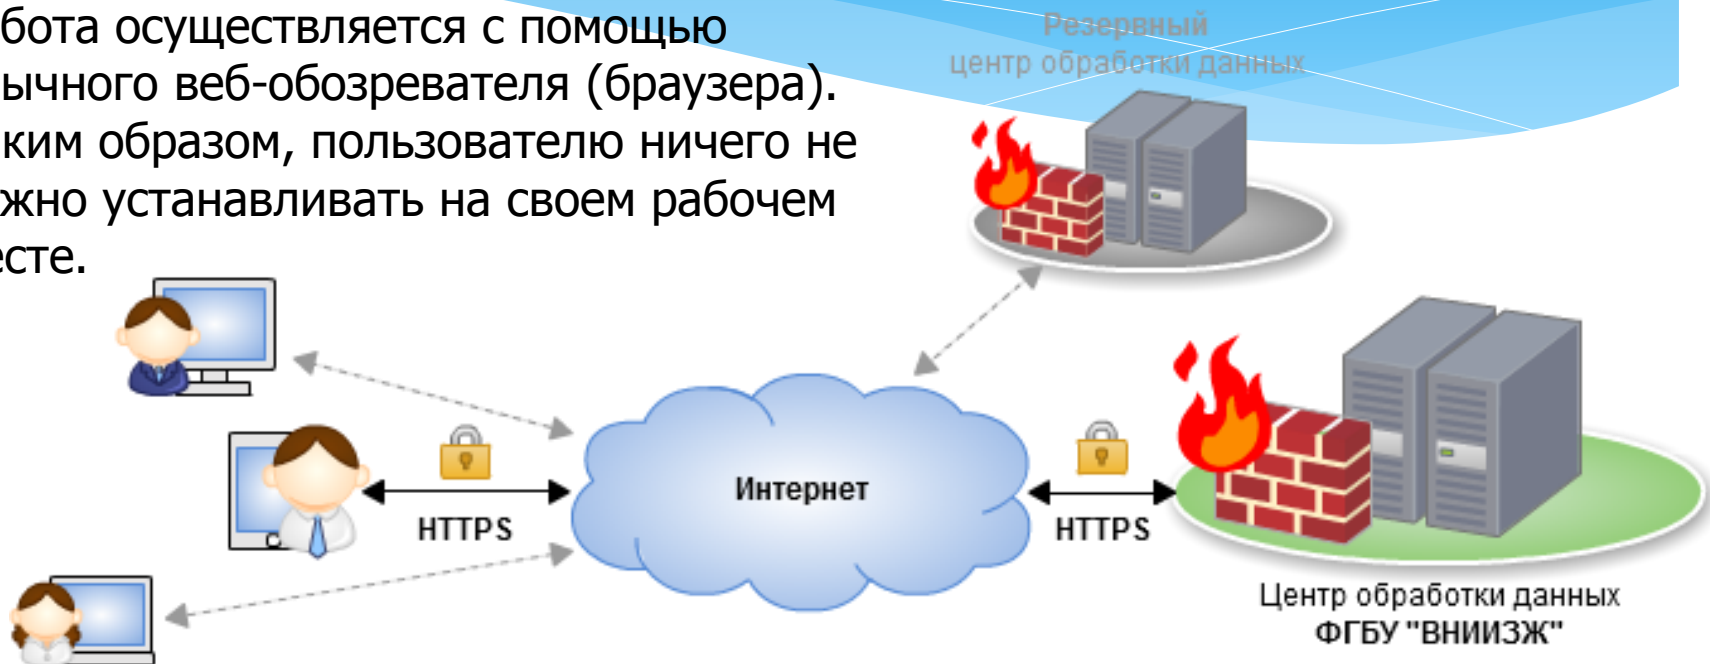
бота осуществляется с помощью ычного веб-обозревателя (браузера). ким образом, пользователю ничего не жно устанавливать на своем рабочем сте.

Резервный
центр обработки данных

Интернет

HTTPS

HTTPS

Центр обработки данных
ФГБУ "ВНИИЗЖ"